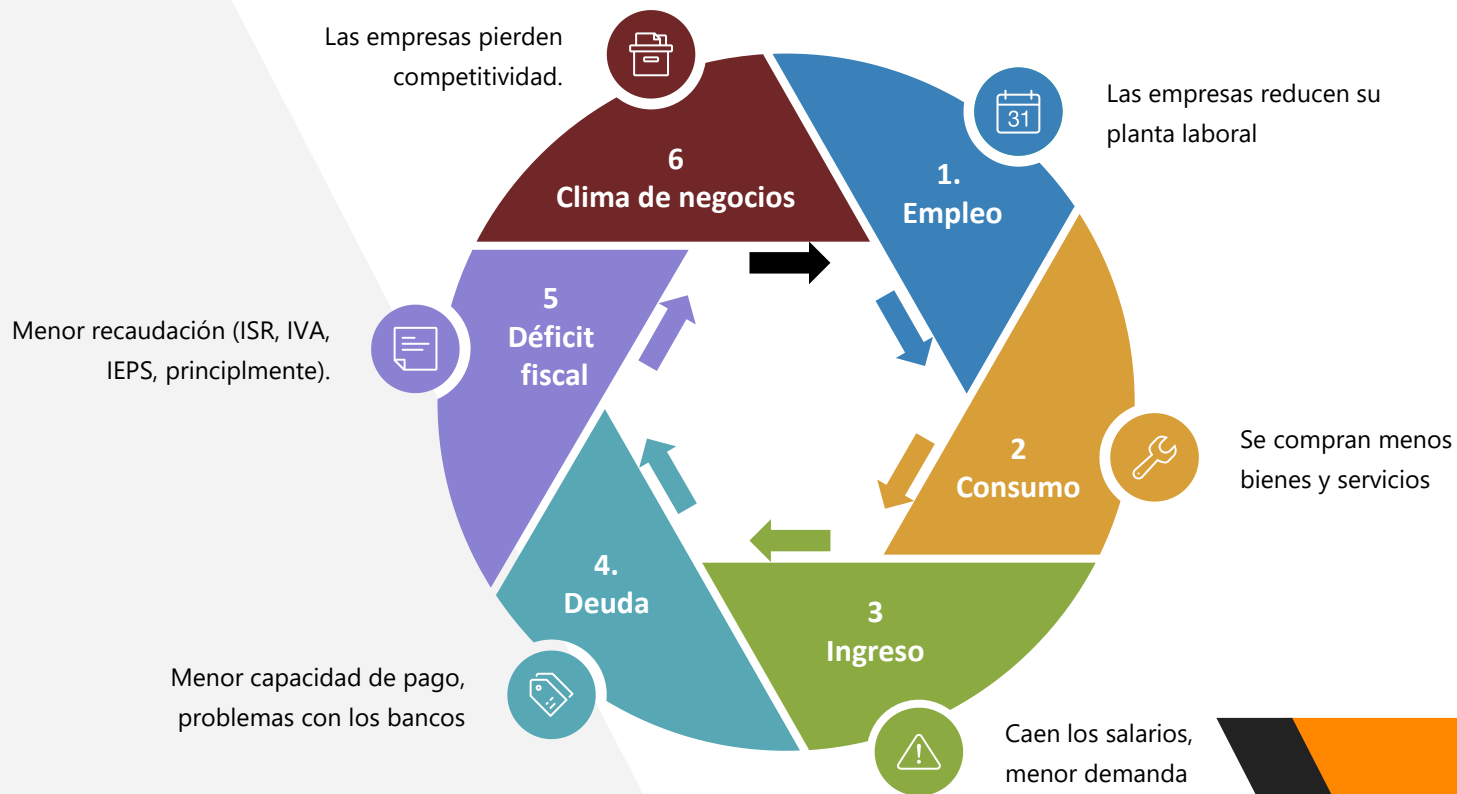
Las empresas pierden competitividad.

6
Clima de negocios

31

Las empresas reducen su planta laboral

1.
Empleo

5
Déficit fiscal

Menor recaudación (ISR, IVA, IEPS, principlmente).

2
Consumo

Se compran menos bienes y servicios

4.
Deuda

3
Ingreso

Menor capacidad de pago, problemas con los bancos

Caen los salarios, menor demanda